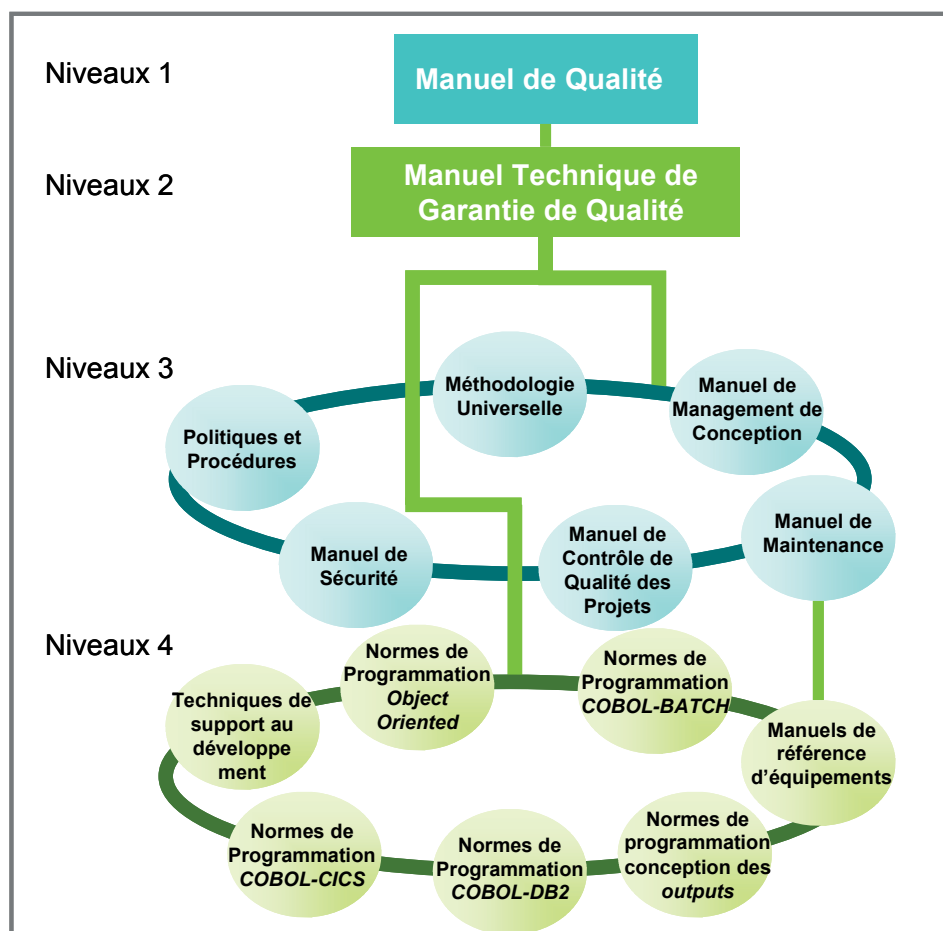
Niveaux 1

Manuel de Qualité

Niveaux 2

Manuel Technique de Garantie de Qualité

Niveaux 3

Méthodologie Universelle

Manuel de Management de Conception

Politiques et Procédures

Manuel de Maintenance

Manuel de Sécurité

Manuel de Contrôle de Qualité des Projets

Niveaux 4

Normes de Programmation *Object Oriented*

Normes de Programmation *COBOL-BATCH*

Techniques de support au développement

Manuels de référence d'équipements

Normes de programmation conception des *outputs*

Normes de Programmation *COBOL-CICS*

Normes de Programmation *COBOL-DB2*